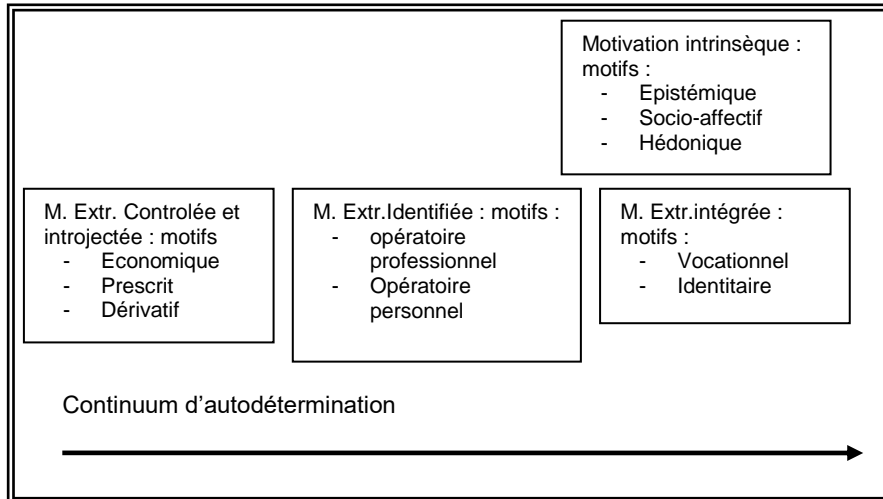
Motivation intrinsèque : motifs :
- Epistémique
- Socio-affectif
- Hédonique

M. Extr. Controlée et introjectée : motifs
- Economique
- Prescrit
- Dérivatif

M. Extr.Identifiée : motifs :
- opératoire professionnel
- Opératoire personnel

M. Extr.intégrée : motifs :
- Vocationnel
- Identitaire

Continuum d'autodétermination